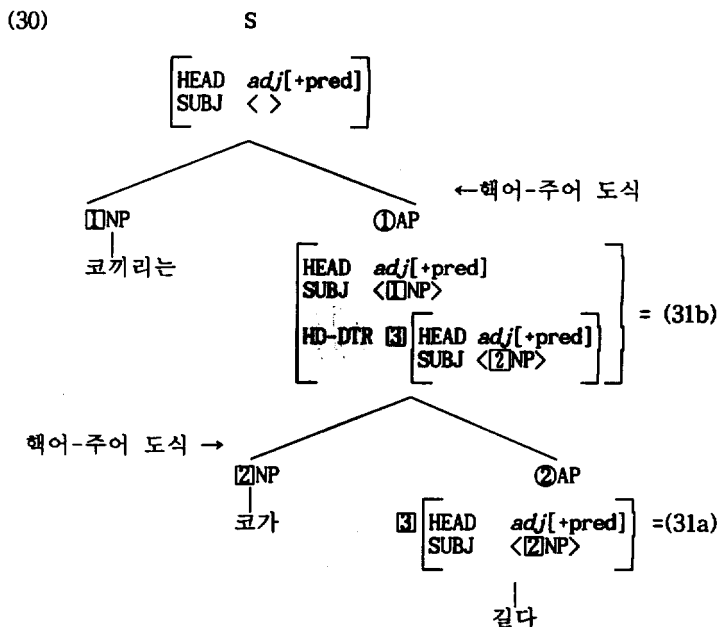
(30)

S

$\begin{bmatrix} \text{HEAD} & adj[\text{+pred}] \\ \text{SUBJ} & \langle\ \rangle \end{bmatrix}$

←핵어-주어 도식

$\boxed{1}$NP

코끼리는

①AP

$\begin{bmatrix} \text{HEAD} & adj[\text{+pred}] \\ \text{SUBJ} & \langle\boxed{1}\text{NP}\rangle \\ \text{HD-DTR} & \boxed{3}\begin{bmatrix} \text{HEAD} & adj[\text{+pred}] \\ \text{SUBJ} & \langle\boxed{2}\text{NP}\rangle \end{bmatrix} \end{bmatrix}$ = (31b)

핵어-주어 도식 →

$\boxed{2}$NP

코가

②AP

$\boxed{3}\begin{bmatrix} \text{HEAD} & adj[\text{+pred}] \\ \text{SUBJ} & \langle\boxed{2}\text{NP}\rangle \end{bmatrix}$ =(31a)

길다